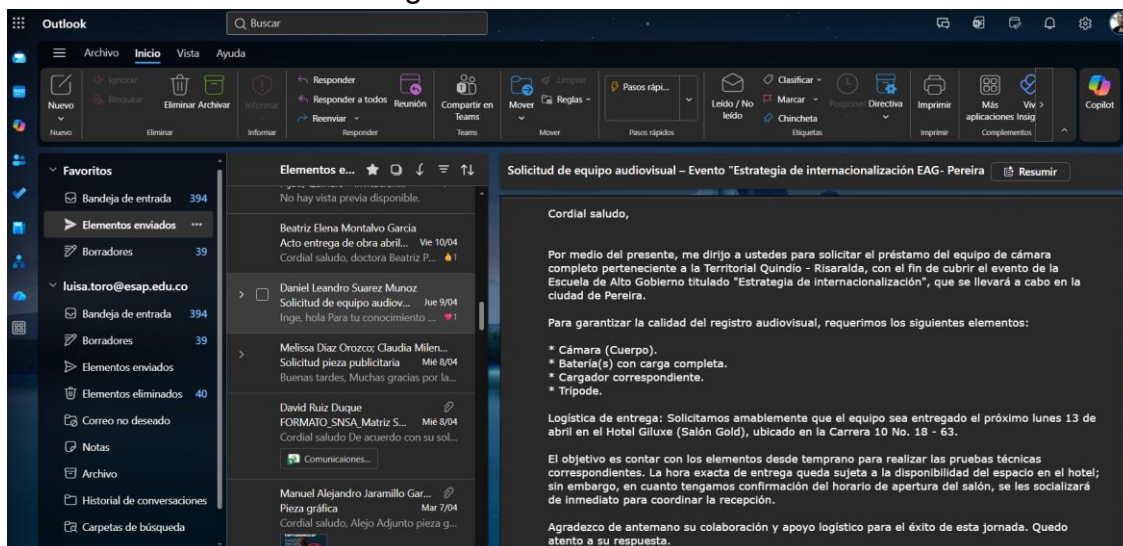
Outlook
Buscar

Archivo Inicio Vista Ayuda

Nuevo
Nuevo
Ignorar
Bloquear
Eliminar Archivar
Eliminar
Informar
Informar
Responder
Responder a todos
Reenviar
Reunión
Responder
Compartir en Teams
Teams
Mover
Limpiar
Reglas
Mover
Pasos rápi...
Pasos rápidos
Leído / No leído
Clasificar
Marcar
Chincheta
Posponer
Directiva
Etiquetas
Imprimir
Imprimir
Más aplicaciones
Insig
Viv
Complementos
Copilot

Favoritos
Bandeja de entrada 394
Elementos enviados
Borradores 39
luisa.toro@esap.edu.co
Bandeja de entrada 394
Borradores 39
Elementos enviados
Elementos eliminados 40
Correo no deseado
Notas
Archivo
Historial de conversaciones
Carpetas de búsqueda

Elementos e...
No hay vista previa disponible.
Beatriz Elena Montalvo Garcia
Acto entrega de obra abril... Vie 10/04
Cordial saludo, doctora Beatriz P... 1
Daniel Leandro Suarez Munoz
Solicitud de equipo audiov... Jue 9/04
Inge, hola Para tu conocimiento ... 1
Melissa Diaz Orozco; Claudia Milen...
Solicitud pieza publicitaria Mié 8/04
Buenas tardes, Muchas gracias por la...
David Ruiz Duque
FORMATO_SNSA_Matriz S... Mié 8/04
Cordial saludo De acuerdo con su sol...
Comunicaciones...
Manuel Alejandro Jaramillo Gar...
Pieza gráfica Mar 7/04
Cordial saludo, Alejo Adjunto pieza g...

Solicitud de equipo audiovisual – Evento "Estrategia de internacionalización EAG- Pereira
Resumir

Cordial saludo,

Por medio del presente, me dirijo a ustedes para solicitar el préstamo del equipo de cámara completo perteneciente a la Territorial Quindío - Risaralda, con el fin de cubrir el evento de la Escuela de Alto Gobierno titulado "Estrategia de internacionalización", que se llevará a cabo en la ciudad de Pereira.

Para garantizar la calidad del registro audiovisual, requerimos los siguientes elementos:

* Cámara (Cuerpo).
* Batería(s) con carga completa.
* Cargador correspondiente.
* Trípode.

Logística de entrega: Solicitamos amablemente que el equipo sea entregado el próximo lunes 13 de abril en el Hotel Giluxe (Salón Gold), ubicado en la Carrera 10 No. 18 - 63.

El objetivo es contar con los elementos desde temprano para realizar las pruebas técnicas correspondientes. La hora exacta de entrega queda sujeta a la disponibilidad del espacio en el hotel; sin embargo, en cuanto tengamos confirmación del horario de apertura del salón, se les socializará de inmediato para coordinar la recepción.

Agradezco de antemano su colaboración y apoyo logístico para el éxito de esta jornada. Quedo atento a su respuesta.